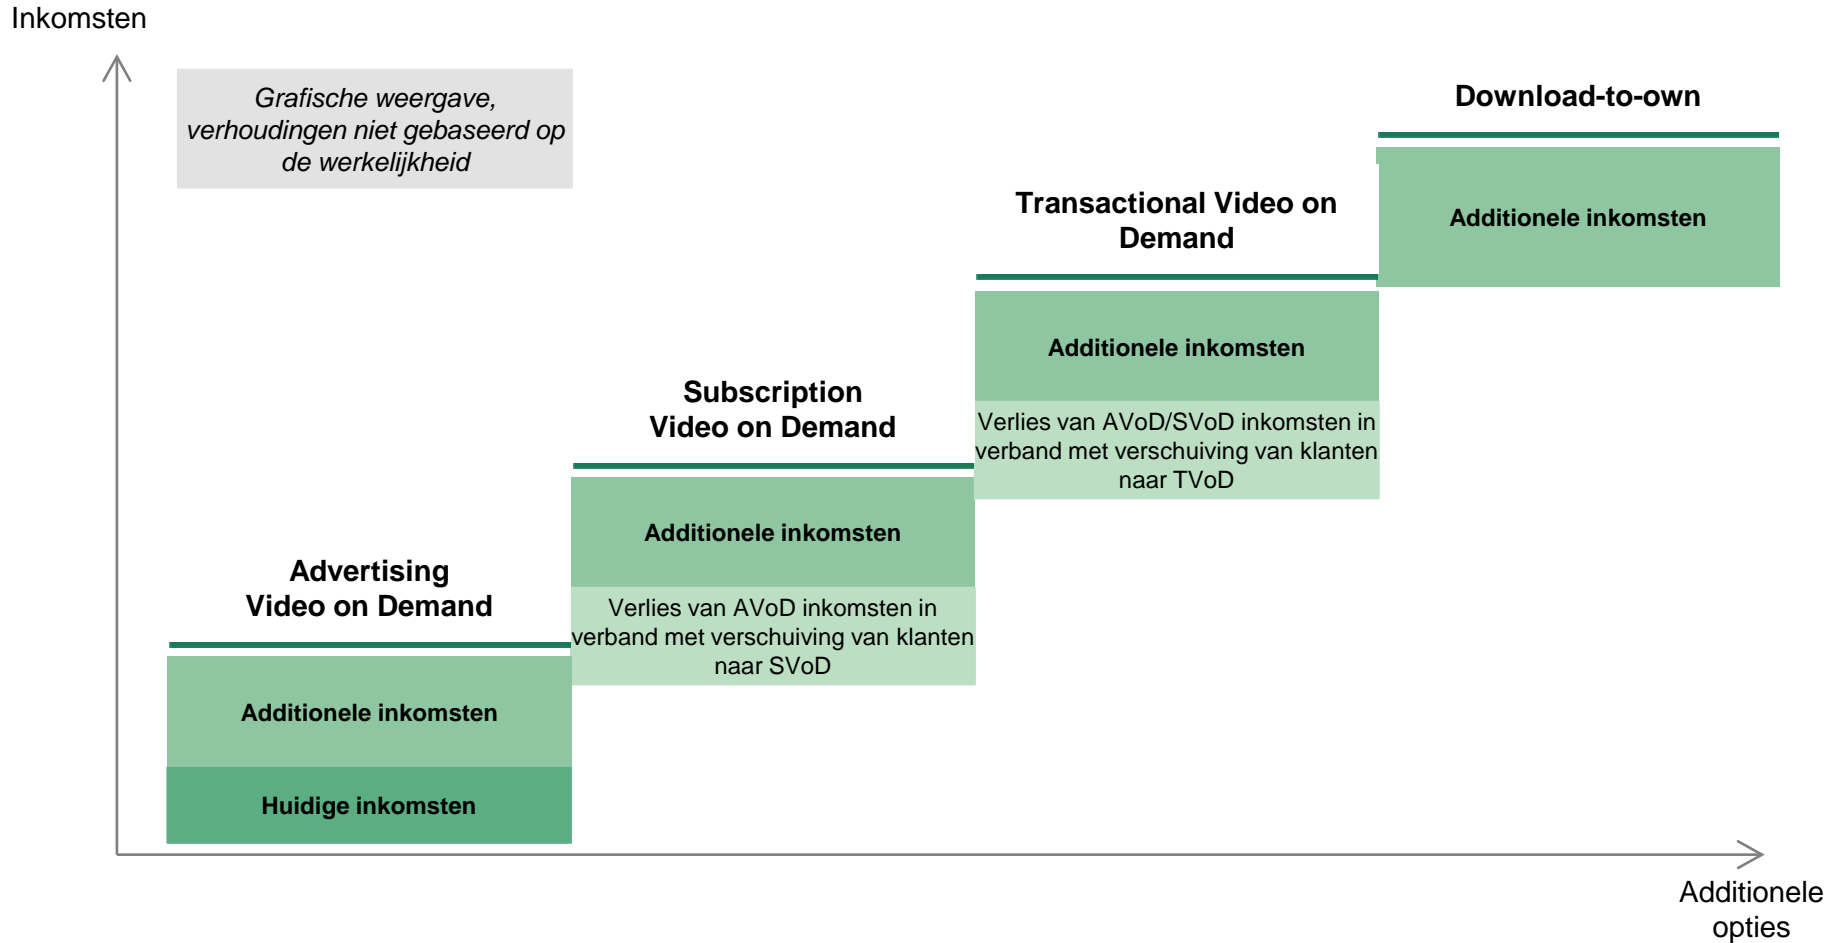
Inkomsten

Grafische weergave, verhoudingen niet gebaseerd op de werkelijkheid

Download-to-own

Additionele inkomsten

Transactional Video on Demand

Additionele inkomsten

Verlies van AVoD/SVoD inkomsten in verband met verschuiving van klanten naar TVoD

Subscription Video on Demand

Additionele inkomsten

Verlies van AVoD inkomsten in verband met verschuiving van klanten naar SVoD

Advertising Video on Demand

Additionele inkomsten

Huidige inkomsten

Additionele opties